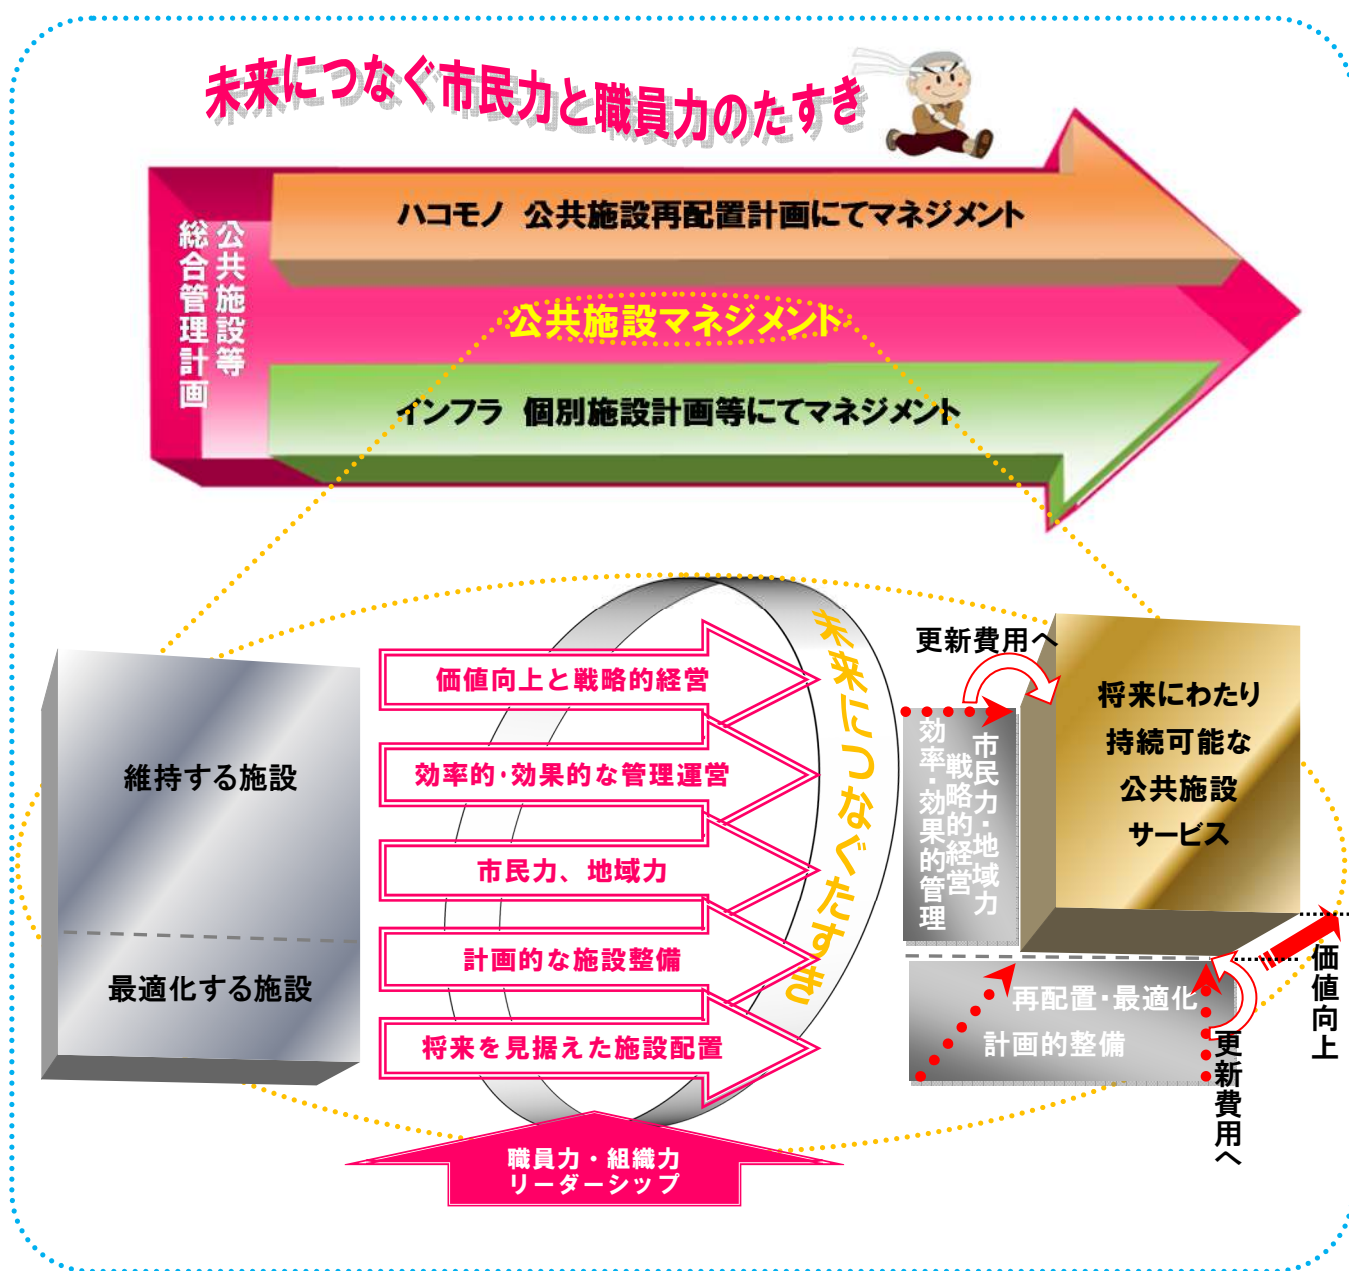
未来につなぐ市民力と職員力のたすき

公共施設等総合管理計画

ハコモノ　公共施設再配置計画にてマネジメント

公共施設マネジメント

インフラ　個別施設計画等にてマネジメント

維持する施設

最適化する施設

価値向上と戦略的経営

効率的･効果的な管理運営

市民力、地域力

計画的な施設整備

将来を見据えた施設配置

未来につなぐたすき

職員力・組織力
リーダーシップ

更新費用へ

効率･効果的管理

戦略的経営

市民力･地域力

将来にわたり
持続可能な
公共施設
サービス

再配置･最適化

計画的整備

更新費用へ

価値向上